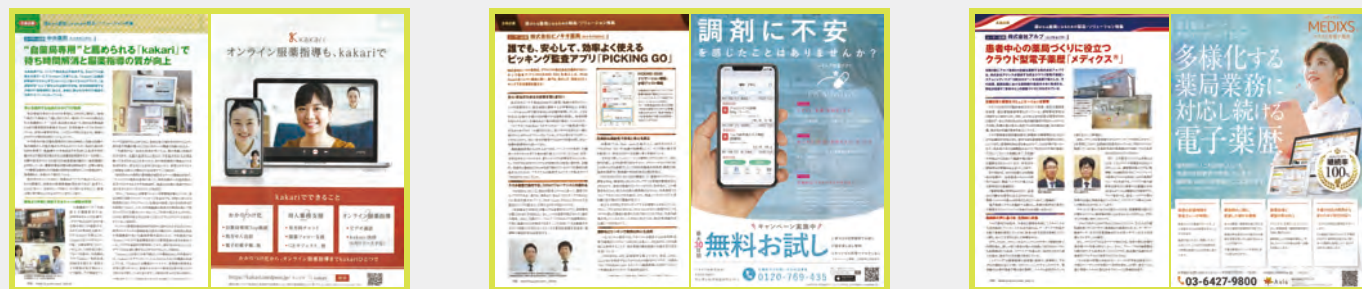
"自宅局専用"と認められる「kakari」で待ち時間解消と服薬指導の質が向上

kakari

オンライン服薬指導も、kakariで

kakariでできること

誰でも、安心して、効率よく使えるピッキング監査アプリ「PICKING GO」

調剤に不安を感じたことはありませんか?

キャンペーン実施中

無料お試し

0120-769-435

患者中心の薬局づくりに役立つクラウド型電子薬歴「メディクス®」

MEDIXS

多様化する薬局業務に対応し続ける電子薬歴

継続率 100%

03-6427-9800